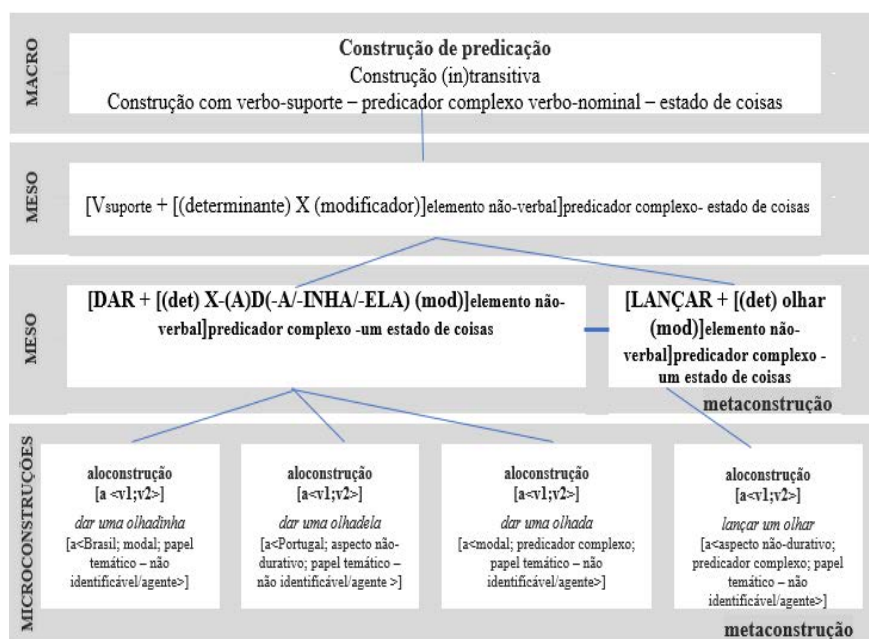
MACRO

Construção de predicação
Construção (in)transitiva
Construção com verbo-suporte – predicador complexo verbo-nominal – estado de coisas

MESO

[V$_{suporte}$ + [(determinante) X (modificador)]$_{elemento\ não-verbal}$]$_{predicador\ complexo-\ estado\ de\ coisas}$

MESO

[DAR + [(det) X-(A)D(-A/-INHA/-ELA) (mod)]elemento não-verbal]predicador complexo -um estado de coisas

[LANÇAR + [(det) olhar (mod)]elemento não-verbal]predicador complexo - um estado de coisas

metaconstrução

MICROCONSTRUÇÕES

aloconstrução
[a <v1;v2>]
dar uma olhadinha
[a<Brasil; modal; papel temático – não identificável/agente>]

aloconstrução
[a<v1;v2>]
dar uma olhadela
[a<Portugal; aspecto não-durativo; papel temático – não identificável/agente >]

aloconstrução
[a<v1;v2>]
dar uma olhada
[a<modal; predicador complexo; papel temático – não identificável/agente>]

aloconstrução
[a<v1;v2>]
lançar um olhar
[a<aspecto não-durativo; predicador complexo; papel temático – não identificável/agente>]

metaconstrução